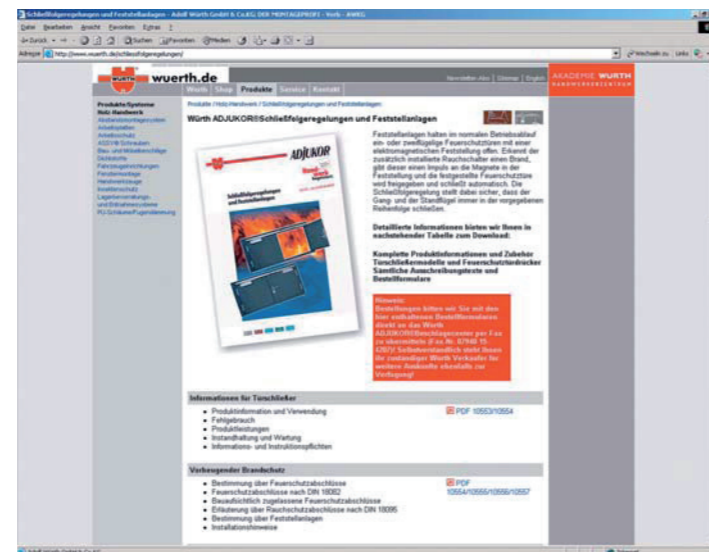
Schließfolgeregelungen und Feststellanlagen - Adolf Würth GmbH & Co.KG DER MONTAGEPROFI - Verb - AWKG

Datei Bearbeiten Ansicht Favoriten Extras ?

Zurück Suchen Favoriten Medien

Adresse http://www.wuerth.de/schliessfolgeregelungen/

Wechseln zu Links

WÜRTH wuerth.de

Newsletter Abo | Sitemap | English

AKADEMIE WÜRTH

Würth Shop Produkte Service Kontakt

Produkte-Systeme Holz Handwerk

Produkte / Holz Handwerk / Schließfolgeregelungen und Feststellanlagen

Würth ADJUKOR®Schließfolgeregelungen und Feststellanlagen

ADJUKOR

Schließfolgeregelungen und Feststellanlagen

Feststellanlagen halten im normalen Betriebsablauf ein- oder zweiflügelige Feuerschutztüren mit einer elektromagnetischen Feststellung offen. Erkennt der zusätzlich installierte Rauchschalter einen Brand, gibt dieser einen Impuls an die Magnete in der Feststellung und die festgestellte Feuerschutztüre wird freigegeben und schließt automatisch. Die Schließfolgeregelung stellt dabei sicher, dass der Gang- und der Standflügel immer in der vorgegebenen Reihenfolge schließen.

Detaillierte Informationen bieten wir Ihnen in nachstehender Tabelle zum Download:

Komplette Produktinformationen und Zubehör Türschließermodelle und Feuerschutztürdrücker Sämtliche Ausschreibungstexte und Bestellformulare

Hinweis:
Bestellungen bitten wir Sie mit den hier enthaltenen Bestellformularen direkt an das Würth ADJUKOR®Beschlagcenter per Fax zu übermitteln (Fax Nr. 07940 15-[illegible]) Selbstverständlich steht Ihnen Ihr zuständiger Würth Verkäufer für weitere Auskünfte ebenfalls zur Verfügung!

Informationen für Türschließer

Produktinformation und Verwendung
Fehlgebrauch
Produktleistungen
Instandhaltung und Wartung
Informations- und Instruktionspflichten

PDF 10553/10554

Vorbeugender Brandschutz

Bestimmung über Feuerschutzabschlüsse
Feuerschutzabschlüsse nach DIN 18082
Bauaufsichtlich zugelassene Feuerschutzabschlüsse
Erläuterung über Rauchschutzabschlüsse nach DIN 18095
Bestimmung über Feststellanlagen
Installationshinweise

PDF 10554/10555/10556/10557